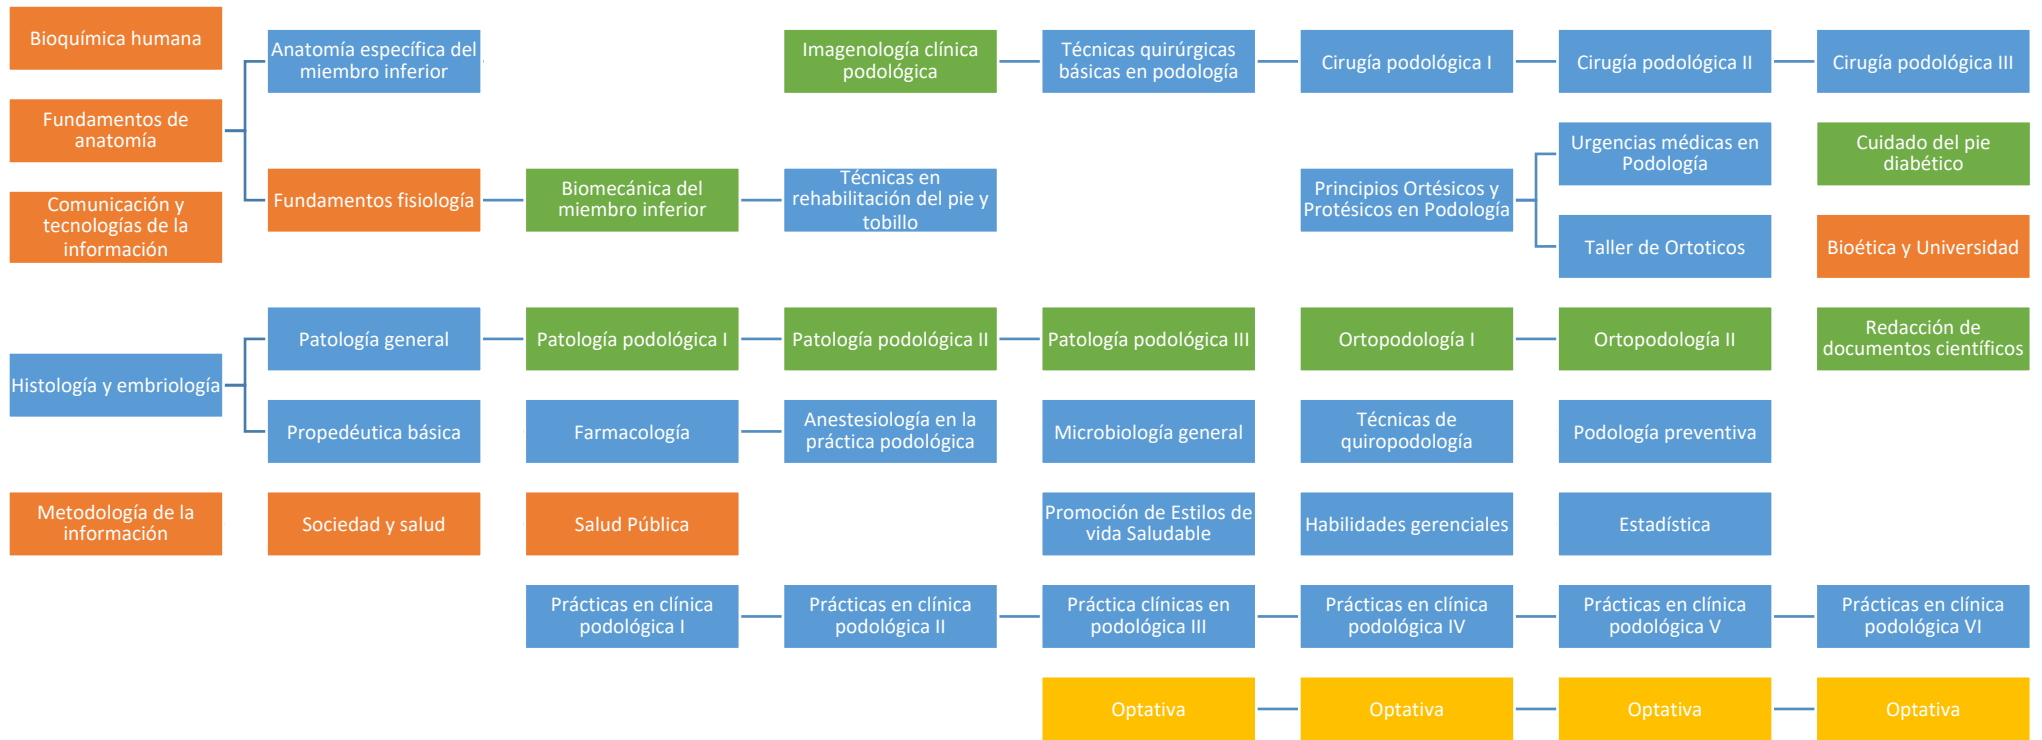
Bioquímica humana

Fundamentos de anatomía

Comunicación y tecnologías de la información

Anatomía específica del miembro inferior

Fundamentos fisiología

Biomecánica del miembro inferior

Imagenología clínica podológica

Técnicas en rehabilitación del pie y tobillo

Técnicas quirúrgicas básicas en podología

Cirugía podológica I

Principios Ortésicos y Protésicos en Podología

Cirugía podológica II

Urgencias médicas en Podología

Taller de Ortoticos

Cirugía podológica III

Cuidado del pie diabético

Bioética y Universidad

Histología y embriología

Patología general

Propedéutica básica

Patología podológica I

Farmacología

Patología podológica II

Anestesiología en la práctica podológica

Patología podológica III

Microbiología general

Ortopodología I

Técnicas de quiropodología

Ortopodología II

Podología preventiva

Redacción de documentos científicos

Metodología de la información

Sociedad y salud

Salud Pública

Promoción de Estilos de vida Saludable

Habilidades gerenciales

Estadística

Prácticas en clínica podológica I

Prácticas en clínica podológica II

Práctica clínicas en podológica III

Prácticas en clínica podológica IV

Prácticas en clínica podológica V

Prácticas en clínica podológica VI

Optativa

Optativa

Optativa

Optativa